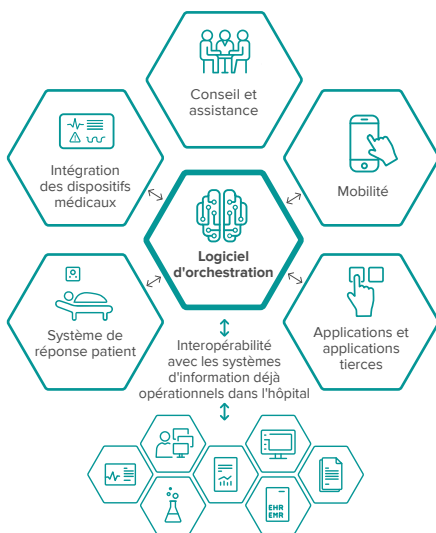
Conseil et assistance

Intégration des dispositifs médicaux

Mobilité

Logiciel d'orchestration

Système de réponse patient

Applications et applications tierces

Interopérabilité avec les systèmes d'information déjà opérationnels dans l'hôpital

EHR
EMR